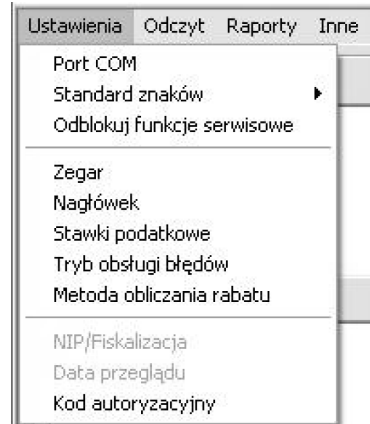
Ustawienia Odczyt Raporty Inne

Port COM
Standard znaków
Odblokuj funkcje serwisowe

Zegar
Nagłówek
Stawki podatkowe
Tryb obsługi błędów
Metoda obliczania rabatu

NIP/Fiskalizacja
Data przeglądu
Kod autoryzacyjny